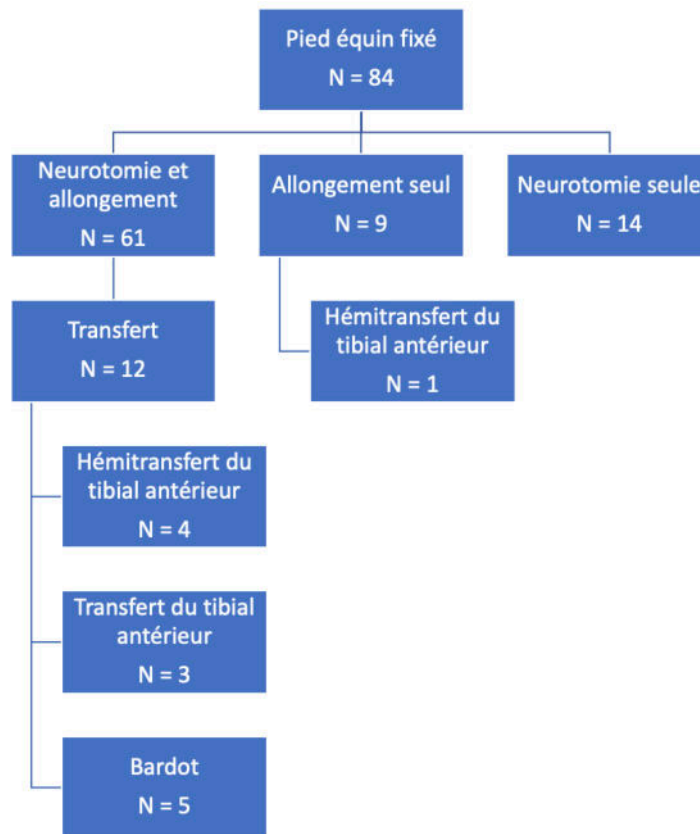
Pied équin fixé
N = 84

Neurotomie et allongement
N = 61

Allongement seul
N = 9

Neurotomie seule
N = 14

Transfert
N = 12

Hémitransfert du tibial antérieur
N = 1

Hémitransfert du tibial antérieur
N = 4

Transfert du tibial antérieur
N = 3

Bardot
N = 5